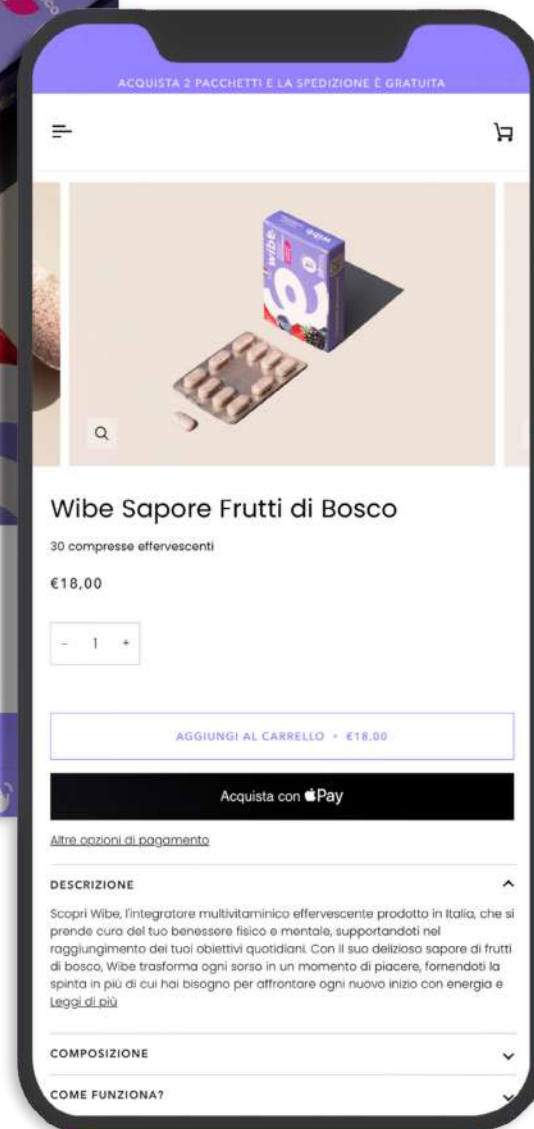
ACQUISTA 2 PACCHETTI E LA SPEDIZIONE È GRATUITA

wibe

Wibe Sapore Frutti di Bosco

30 compresse effervescenti

€18,00

- 1 +

AGGIUNGI AL CARRELLO • €18,00

Acquista con Pay

Altre opzioni di pagamento

DESCRIZIONE

Scopri Wibe, l'integratore multivitaminico effervescente prodotto in Italia, che si prende cura del tuo benessere fisico e mentale, supportandoti nel raggiungimento dei tuoi obiettivi quotidiani. Con il suo delizioso sapore di frutti di bosco, Wibe trasforma ogni sorso in un momento di piacere, fornendoti la spinta in più di cui hai bisogno per affrontare ogni nuovo inizio con energia e
Leggi di più

COMPOSIZIONE

COME FUNZIONA?